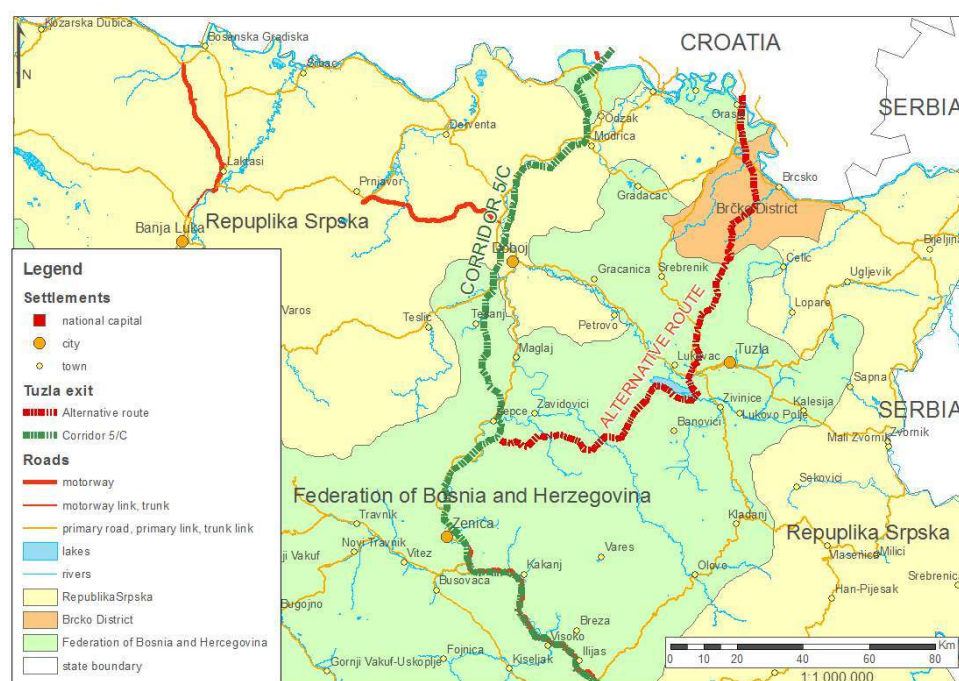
Kozarska Dubica
Bosanska Gradiska
Srbac
N
CROATIA
SERBIA
Derventa
Odzak
Modrica
Orasje
Laktasi
Prnjavor
CORRIDOR 5/C
Gradacac
Brcsko
Brčko District
Banja Luka
Repuplika Srpska
Doboj
Bijeljina
Celic
Ugljevik
Gracanica
Srebrenik
Lopare
Varos
Teslic
Tesanj
Petrovo
ALTERNATIVE ROUTE
Maglaj
Lukavac
Tuzla
Sapna
Zivinice
Kalesija
Zavidovici
Zepce
Lukovo Polje
SERBIA
Banovici
Mali Zvornik
Zvornik
Sekovici
Federation of Bosnia and Herzegovina
Travnik
Kladanj
Novi Travnik
Zenica
Repuplika Srpska
ji Vakuf
Vitez
Kakanj
Vlasenica
Milici
Vares
Olovo
Busovaca
Han-Pijesak
Srebrenica
Bugojno
Breza
Visoko
Fojnica
Ilijas
Gornji Vakuf-Uskoplje
Kiseljak

Legend
Settlements
national capital
city
town
Tuzla exit
Alternative route
Corridor 5/C
Roads
motorway
motorway link, trunk
primary road, primary link, trunk link
lakes
rivers
RepublikaSrpska
Brcko District
Federation of Bosnia and Hercegovina
state boundary

Km
0 10 20 40 60 80
1:1 000 000